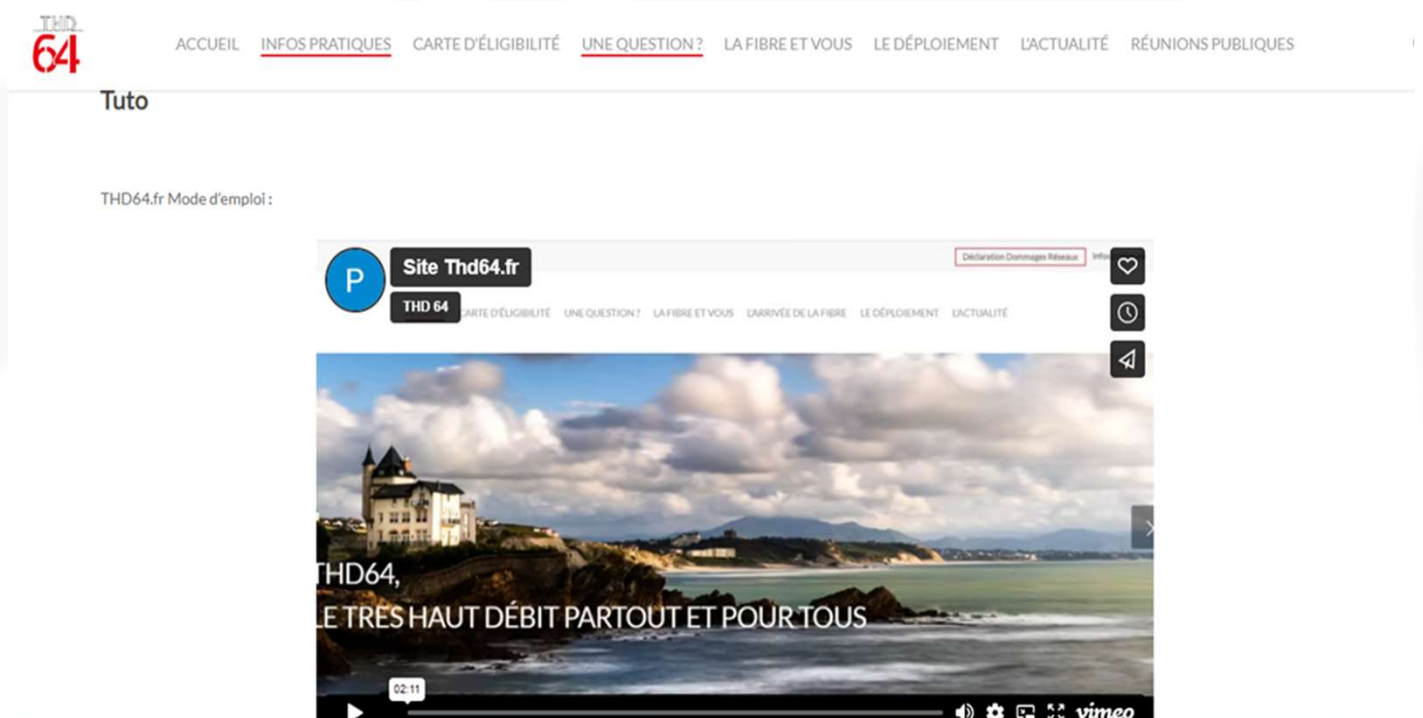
THD 64

ACCUEIL INFOS PRATIQUES CARTE D'ÉLIGIBILITÉ UNE QUESTION ? LA FIBRE ET VOUS LE DÉPLOIEMENT L'ACTUALITÉ RÉUNIONS PUBLIQUES

Tuto

THD64.fr Mode d'emploi :

P Site Thd64.fr

THD 64

Déclaration Dommages Réseaux Info

CARTE D'ÉLIGIBILITÉ UNE QUESTION ? LA FIBRE ET VOUS L'ARRIVÉE DE LA FIBRE LE DÉPLOIEMENT L'ACTUALITÉ

THD64,
LE TRES HAUT DÉBIT PARTOUT ET POUR TOUS

02:11

vimeo